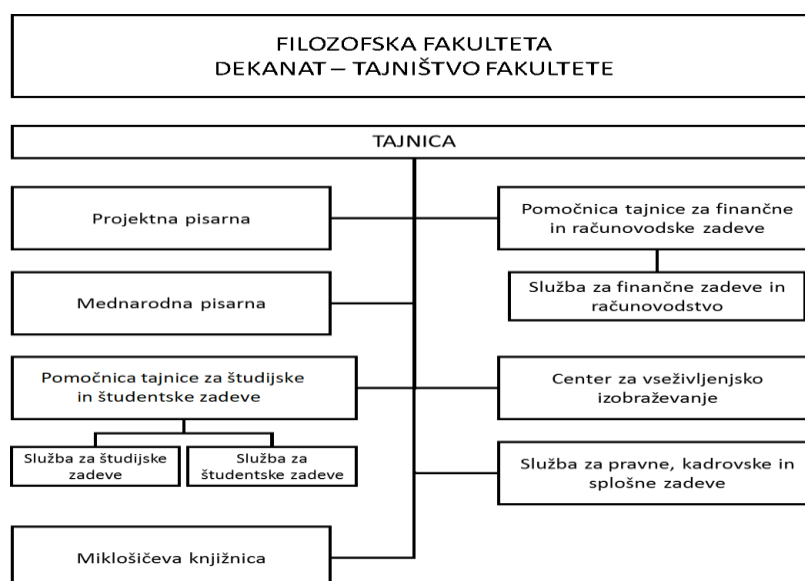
FILOZOFSKA FAKULTETA
DEKANAT – TAJNIŠTVO FAKULTETE

TAJNICA

Projektna pisarna

Pomočnica tajnice za finančne in računovodske zadeve

Služba za finančne zadeve in računovodstvo

Mednarodna pisarna

Pomočnica tajnice za študijske in študentske zadeve

Služba za študijske zadeve

Služba za študentske zadeve

Center za vseživljenjsko izobraževanje

Služba za pravne, kadrovske in splošne zadeve

Miklošičeva knjižnica